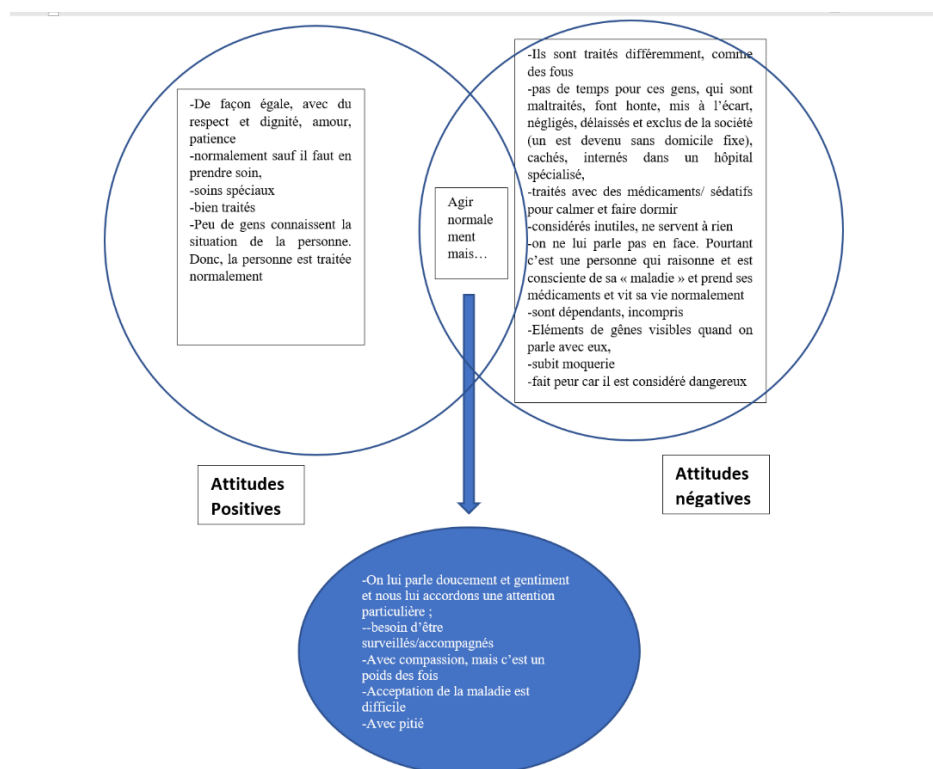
-De façon égale, avec du respect et dignité, amour, patience
-normalement sauf il faut en prendre soin,
-soins spéciaux
-bien traités
-Peu de gens connaissent la situation de la personne. Donc, la personne est traitée normalement

Agir normalement mais…

-Ils sont traités différemment, comme des fous
-pas de temps pour ces gens, qui sont maltraités, font honte, mis à l'écart, négligés, délaissés et exclus de la société (un est devenu sans domicile fixe), cachés, internés dans un hôpital spécialisé,
-traités avec des médicaments/ sédatifs pour calmer et faire dormir
-considérés inutiles, ne servent à rien
-on ne lui parle pas en face. Pourtant c'est une personne qui raisonne et est consciente de sa « maladie » et prend ses médicaments et vit sa vie normalement
-sont dépendants, incompris
-Eléments de gênes visibles quand on parle avec eux,
-subit moquerie
-fait peur car il est considéré dangereux

Attitudes Positives

Attitudes négatives

-On lui parle doucement et gentiment et nous lui accordons une attention particulière ;
--besoin d'être surveillés/accompagnés
-Avec compassion, mais c'est un poids des fois
-Acceptation de la maladie est difficile
-Avec pitié